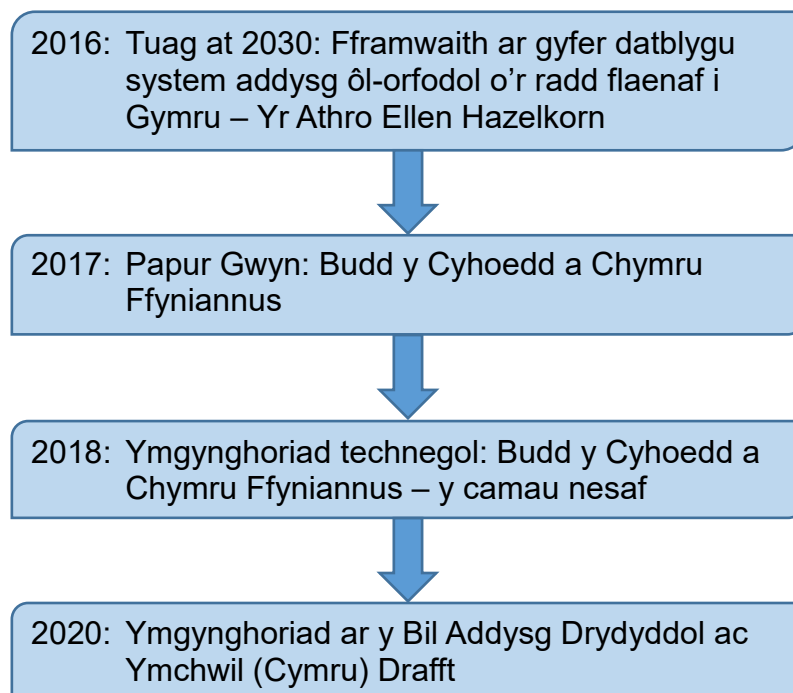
2016: Tuag at 2030: Fframwaith ar gyfer datblygu system addysg ôl-orfodol o’r radd flaenaf i Gymru – Yr Athro Ellen Hazelkorn

2017: Papur Gwyn: Budd y Cyhoedd a Chymru Ffyniannus

2018: Ymgynghoriad technegol: Budd y Cyhoedd a Chymru Ffyniannus – y camau nesaf

2020: Ymgynghoriad ar y Bil Addysg Drydyddol ac Ymchwil (Cymru) Drafft